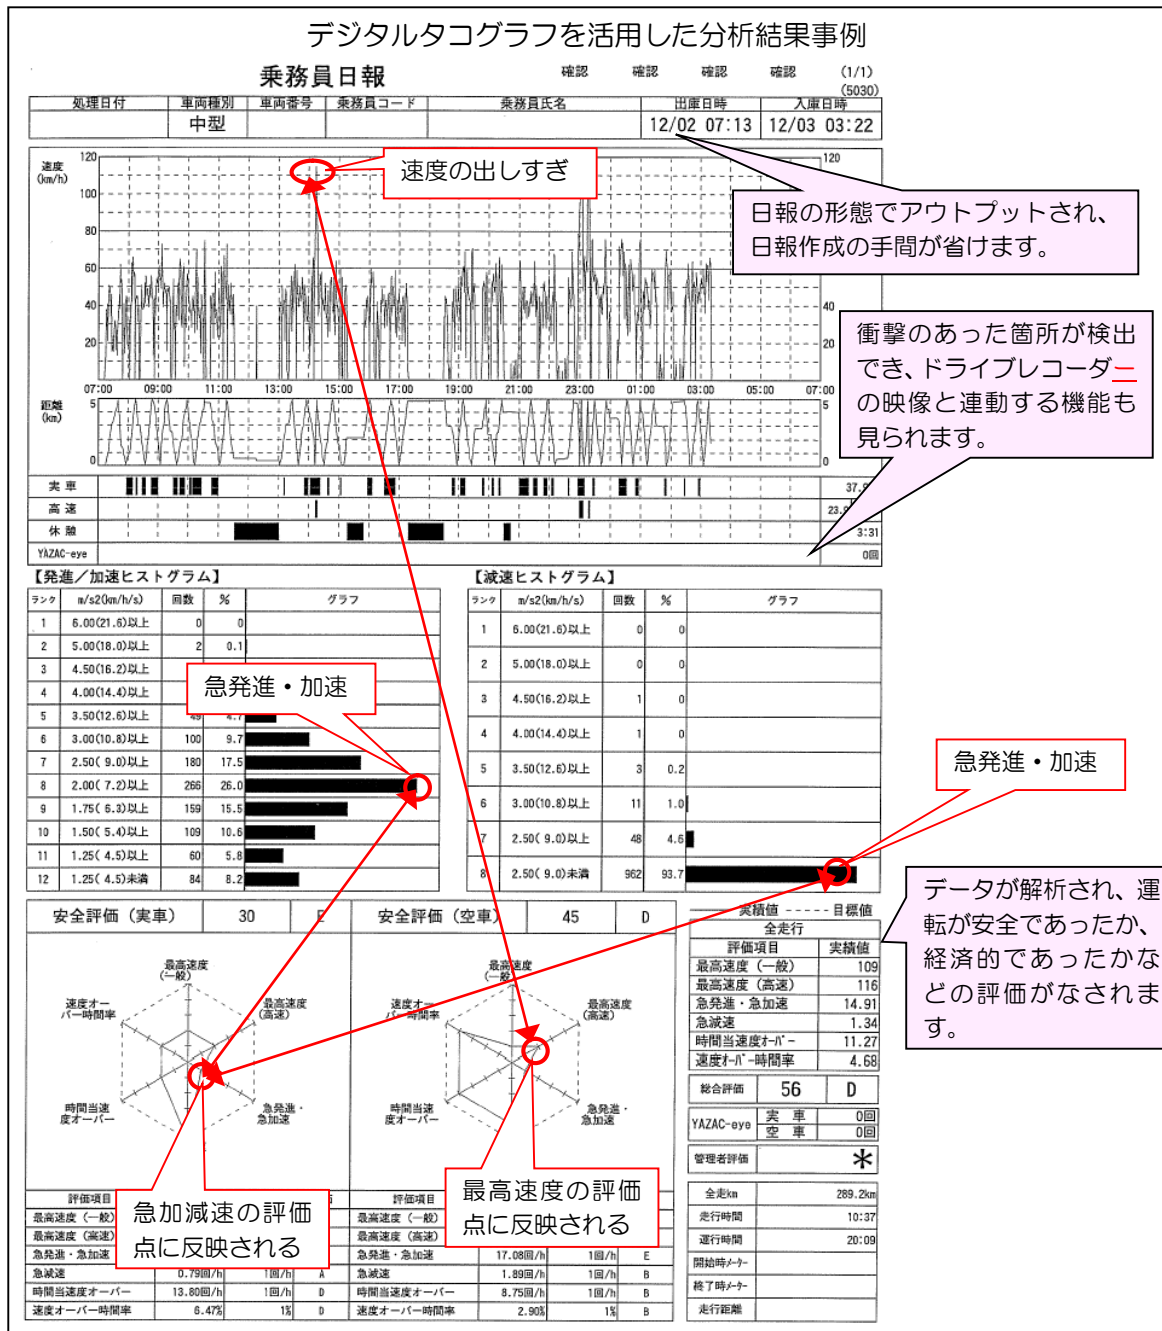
デジタルタコグラフを活用した分析結果事例

乗務員日報

確認 確認 確認 確認 (1/1) (5030)

| 処理日付 | 車両種別 | 車両番号 | 乗務員コード | 乗務員氏名 | 出庫日時 | 入庫日時 |
|---|---|---|---|---|---|---|
| | 中型 | | | | 12/02 07:13 | 12/03 03:22 |

速度の出しすぎ

日報の形態でアウトプットされ、日報作成の手間が省けます。

衝撃のあった箇所が検出でき、ドライブレコーダーの映像と連動する機能も見られます。

速度 (km/h) 120 100 80 60 40 20 120 40 20

07:00 09:00 11:00 13:00 15:00 17:00 19:00 21:00 23:00 01:00 03:00 05:00 07:00

距離 (km) 5 0 5 0

実車 37.9
高速 23.0
休憩 3:31
YAZAC-eye 0回

【発進／加速ヒストグラム】

| ランク | m/s2(km/h/s) | 回数 | % | グラフ |
|---|---|---|---|---|
| 1 | 6.00(21.6)以上 | 0 | 0 | |
| 2 | 5.00(18.0)以上 | 2 | 0.1 | |
| 3 | 4.50(16.2)以上 | | | |
| 4 | 4.00(14.4)以上 | | | |
| 5 | 3.50(12.6)以上 | 49 | 4.7 | |
| 6 | 3.00(10.8)以上 | 100 | 9.7 | |
| 7 | 2.50( 9.0)以上 | 180 | 17.5 | |
| 8 | 2.00( 7.2)以上 | 266 | 26.0 | |
| 9 | 1.75( 6.3)以上 | 159 | 15.5 | |
| 10 | 1.50( 5.4)以上 | 109 | 10.6 | |
| 11 | 1.25( 4.5)以上 | 60 | 5.8 | |
| 12 | 1.25( 4.5)未満 | 84 | 8.2 | |

急発進・加速

【減速ヒストグラム】

| ランク | m/s2(km/h/s) | 回数 | % | グラフ |
|---|---|---|---|---|
| 1 | 6.00(21.6)以上 | 0 | 0 | |
| 2 | 5.00(18.0)以上 | 0 | 0 | |
| 3 | 4.50(16.2)以上 | 1 | 0 | |
| 4 | 4.00(14.4)以上 | 1 | 0 | |
| 5 | 3.50(12.6)以上 | 3 | 0.2 | |
| 6 | 3.00(10.8)以上 | 11 | 1.0 | |
| 7 | 2.50( 9.0)以上 | 48 | 4.6 | |
| 8 | 2.50( 9.0)未満 | 962 | 93.7 | |

急発進・加速

データが解析され、運転が安全であったか、経済的であったかなどの評価がなされます。

安全評価（実車） 30 E
安全評価（空車） 45 D

最高速度（一般） 最高速度（高速） 急発進・急加速 時間当速度オーバー 速度オーバー時間率

実績値 ----- 目標値
全走行

| 評価項目 | 実績値 |
|---|---|
| 最高速度（一般） | 109 |
| 最高速度（高速） | 116 |
| 急発進・急加速 | 14.91 |
| 急減速 | 1.34 |
| 時間当速度オーバー | 11.27 |
| 速度オーバー時間率 | 4.68 |

総合評価 56 D
YAZAC-eye 実車 0回 空車 0回
管理者評価 ＊
全走km 289.2km
走行時間 10:37
運行時間 20:09
開始時メーター
終了時メーター
走行距離

急加減速の評価点に反映される

最高速度の評価点に反映される

| 評価項目 | | | |
|---|---|---|---|
| 最高速度（一般） | | | |
| 最高速度（高速） | | | |
| 急発進・急加速 | | | |
| 急減速 | 0.79回/h | 1回/h | A |
| 時間当速度オーバー | 13.80回/h | 1回/h | D |
| 速度オーバー時間率 | 6.47% | 1% | D |

| 評価項目 | | | |
|---|---|---|---|
| 最高速度（一般） | | | |
| 最高速度（高速） | | | |
| 急発進・急加速 | 17.08回/h | 1回/h | E |
| 急減速 | 1.89回/h | 1回/h | B |
| 時間当速度オーバー | 8.75回/h | 1回/h | B |
| 速度オーバー時間率 | 2.90% | 1% | B |